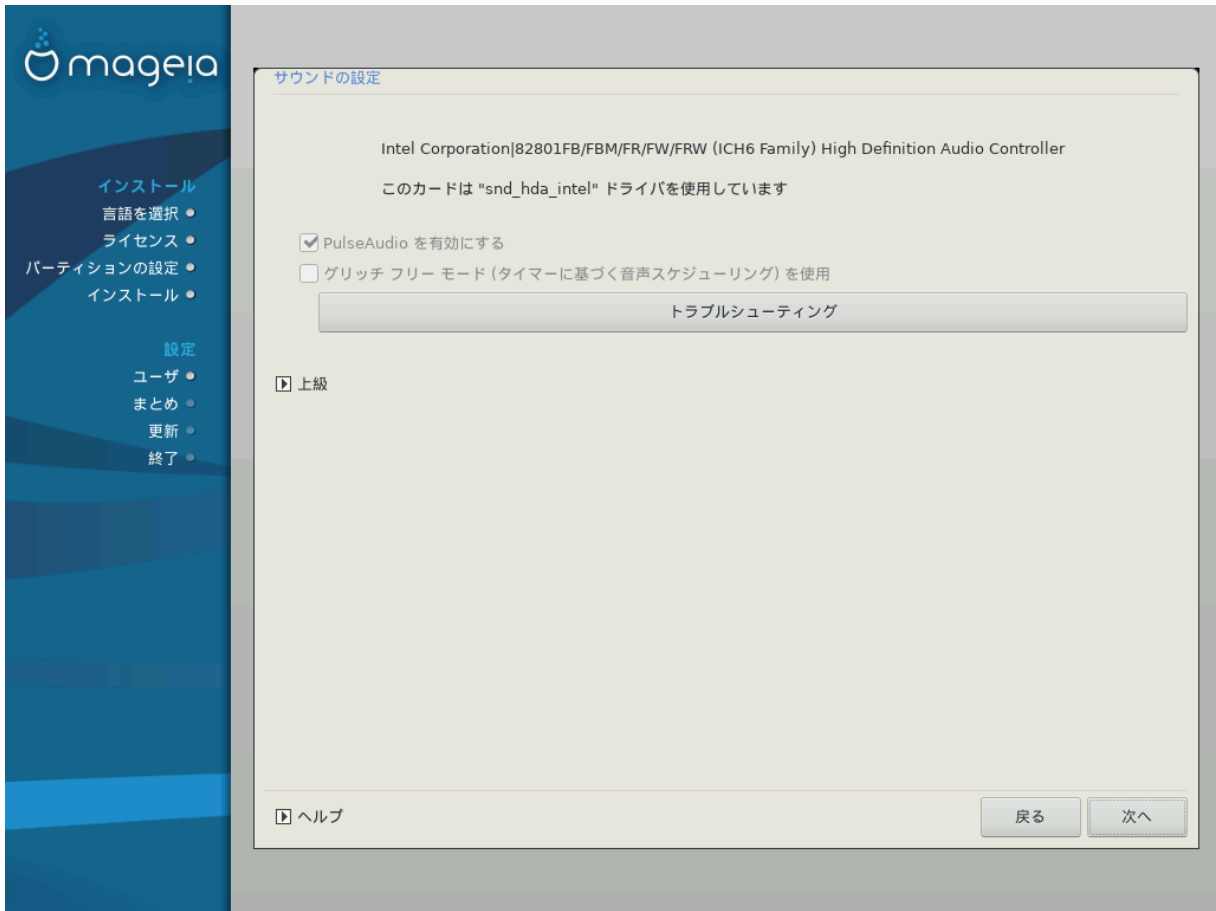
mageia

インストール
言語を選択
ライセンス
パーティションの設定
インストール

設定
ユーザ
まとめ
更新
終了

サウンドの設定

Intel Corporation|82801FB/FBM/FR/FW/FRW (ICH6 Family) High Definition Audio Controller

このカードは "snd_hda_intel" ドライバを使用しています

PulseAudio を有効にする

グリッチ フリー モード (タイマーに基づく音声スケジューリング) を使用

トラブルシューティング

上級

ヘルプ

戻る

次へ